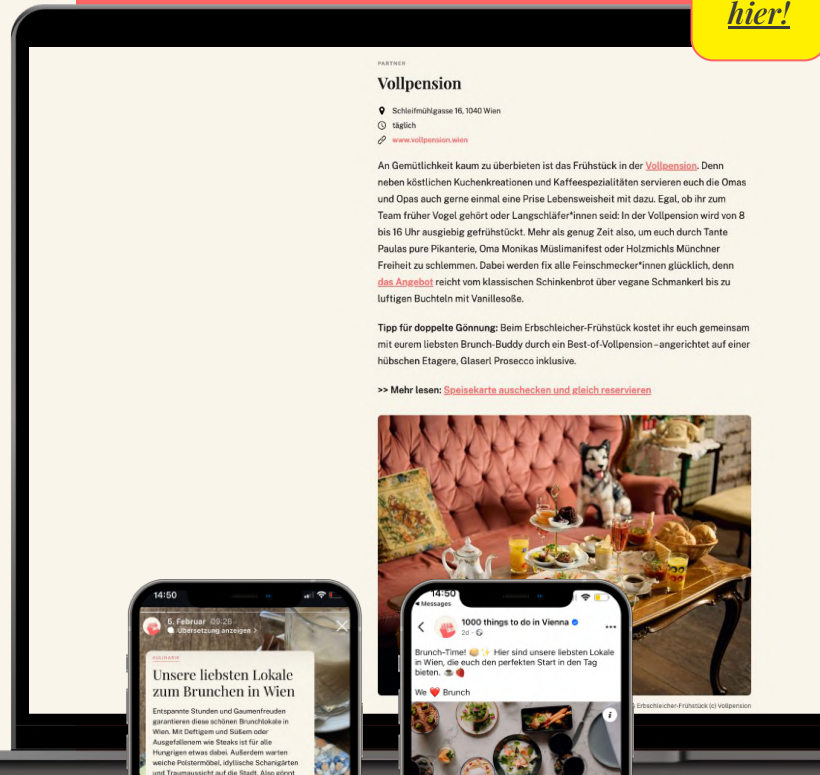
hier!

PARTNER

Vollpension

Schleifmühlgasse 16, 1040 Wien
täglich
www.vollpension.wien

An Gemütlichkeit kaum zu überbieten ist das Frühstück in der Vollpension. Denn neben köstlichen Kuchenkreationen und Kaffeespezialitäten servieren euch die Omas und Opas auch gerne einmal eine Prise Lebensweisheit mit dazu. Egal, ob ihr zum Team früher Vogel gehört oder Langschläfer*innen seid: In der Vollpension wird von 8 bis 16 Uhr ausgiebig gefrühstückt. Mehr als genug Zeit also, um euch durch Tante Paulas pure Pikanterie, Oma Monikas Müslimanifest oder Holzmichls Münchner Freiheit zu schlemmen. Dabei werden fix alle Feinschmecker*innen glücklich, denn das Angebot reicht vom klassischen Schinkenbrot über vegane Schmankerl bis zu luftigen Buchteln mit Vanillesoße.

Tipp für doppelte Gönnung: Beim Erbschleicher-Frühstück kostet ihr euch gemeinsam mit eurem liebsten Brunch-Buddy durch ein Best-of-Vollpension – angerichtet auf einer hübschen Etagere, Glaserl Prosecco inklusive.

>> Mehr lesen: Speisekarte auschecken und gleich reservieren

Erbschleicher-Frühstück (c) Vollpension

14:50
5. Februar 09:28
Übersetzung anzeigen
KULINARIK
Unsere liebsten Lokale zum Brunchen in Wien
Entspannte Stunden und Gaumenfreuden garantieren diese schönen Brunchlokale in Wien. Mit Deftigem und Süßem oder Ausgefallenem wie Steaks ist für alle Hungrigen etwas dabei. Außerdem warten weiche Polstermöbel, idyllische Schanigärten und Traumaussicht auf die Stadt. Also gönnt

14:50
Messages
1000 things to do in Vienna
2d
Brunch-Time! 🥯✨ Hier sind unsere liebsten Lokale in Wien, die euch den perfekten Start in den Tag bieten. ☕🍓
We ❤️ Brunch